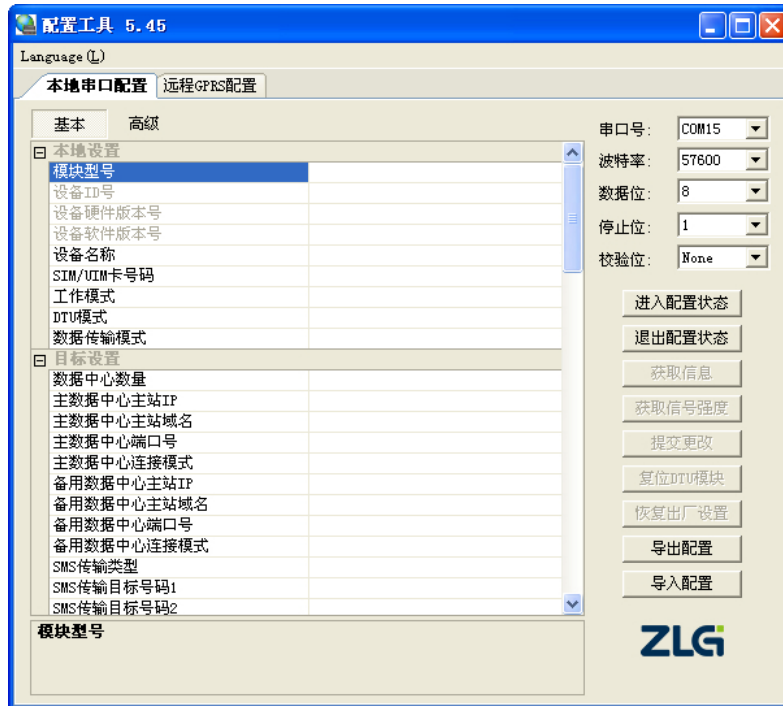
配置工具 5.45

Language (L)

本地串口配置 | 远程GPRS配置

基本 | 高级

⊟ 本地设置
模块型号
设备ID号
设备硬件版本号
设备软件版本号
设备名称
SIM/UIM卡号码
工作模式
DTU模式
数据传输模式
⊟ 目标设置
数据中心数量
主数据中心主站IP
主数据中心主站域名
主数据中心端口号
主数据中心连接模式
备用数据中心主站IP
备用数据中心主站域名
备用数据中心端口号
备用数据中心连接模式
SMS传输类型
SMS传输目标号码1
SMS传输目标号码2

模块型号

串口号: COM15
波特率: 57600
数据位: 8
停止位: 1
校验位: None

进入配置状态
退出配置状态
获取信息
获取信号强度
提交更改
复位DTU模块
恢复出厂设置
导出配置
导入配置

ZLG